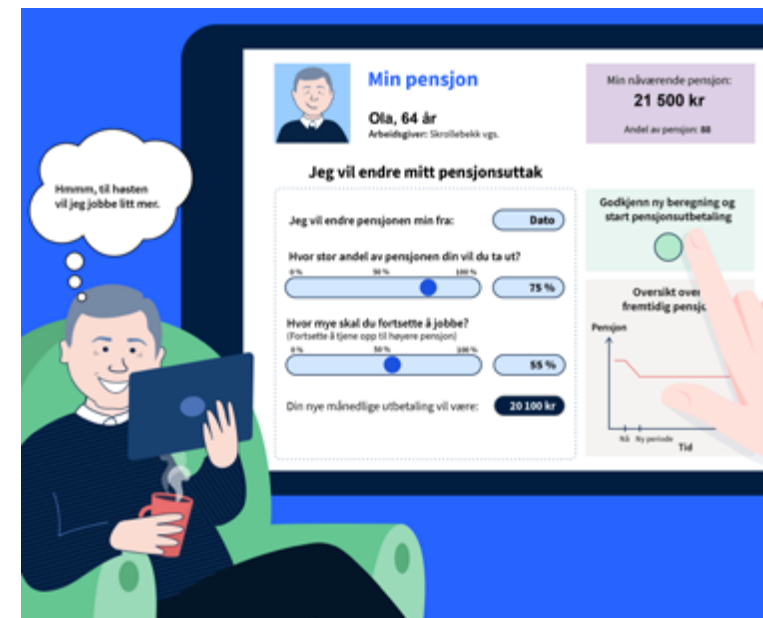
Hmmm, til høsten vil jeg jobbe litt mer.

Min pensjon

Ola, 64 år

Arbeidsgiver: Skrollebekk vgs.

Min nåværende pensjon:

21 500 kr

Andel av pensjon: 88

Jeg vil endre mitt pensjonsuttak

Jeg vil endre pensjonen min fra:

Dato

Hvor stor andel av pensjonen din vil du ta ut?

0 %

50 %

100 %

75 %

Hvor mye skal du fortsette å jobbe?

(Fortsette å tjene opp til høyere pensjon)

0 %

50 %

100 %

55 %

Din nye månedlige utbetaling vil være:

20 100 kr

Godkjenn ny beregning og start pensjonsutbetaling

Oversikt over fremtidig pensj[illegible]

Pensjon

Nå

Ny periode

Tid